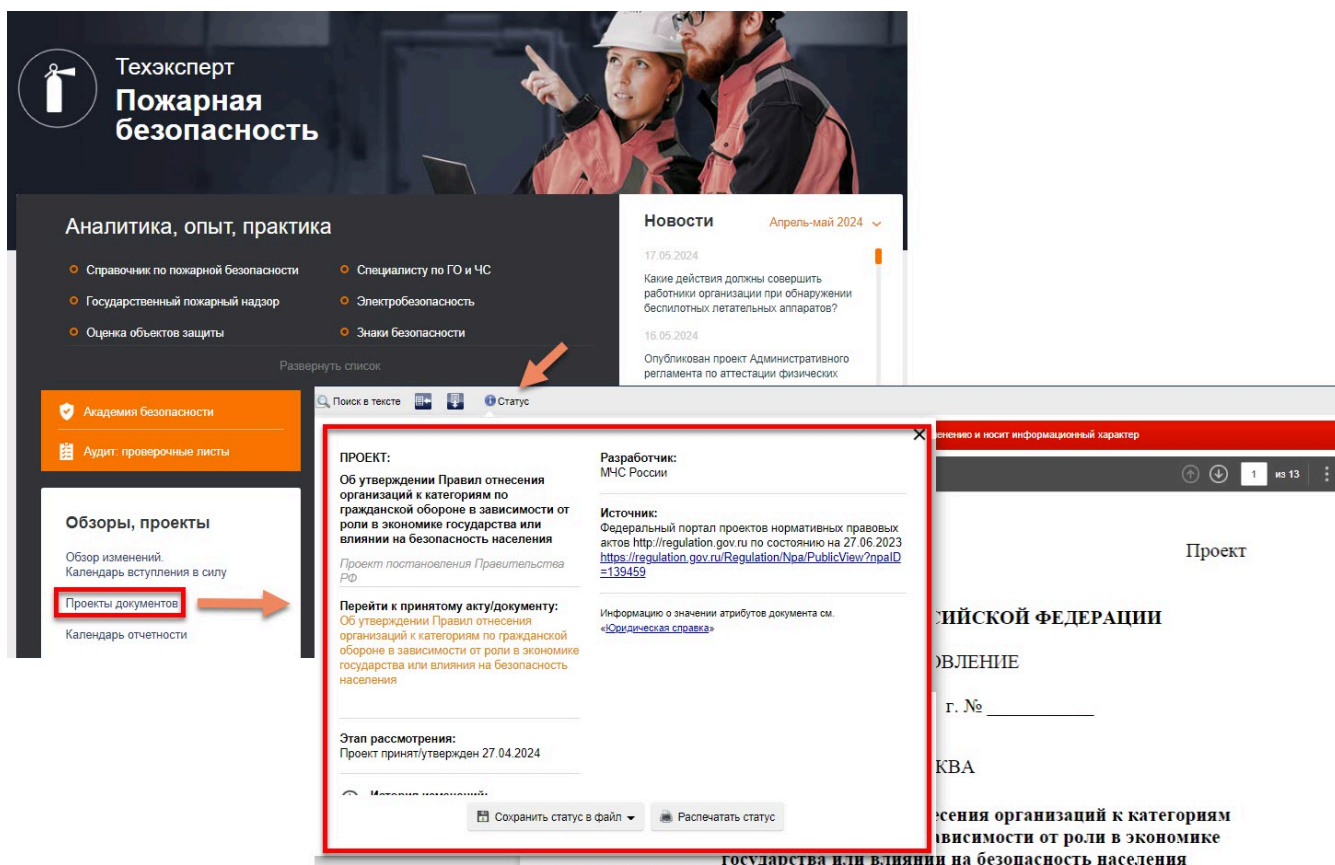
Техэксперт
Пожарная безопасность

Аналитика, опыт, практика

Справочник по пожарной безопасности
Специалисту по ГО и ЧС
Государственный пожарный надзор
Электробезопасность
Оценка объектов защиты
Знаки безопасности

Развернуть список

Новости Апрель-май 2024

17.05.2024
Какие действия должны совершить работники организации при обнаружении беспилотных летательных аппаратов?

16.05.2024
Опубликован проект Административного регламента по аттестации физических

Академия безопасности

Аудит: проверочные листы

Обзоры, проекты

Обзор изменений. Календарь вступления в силу

Проекты документов

Календарь отчетности

Поиск в тексте
Статус

ПРОЕКТ:
Об утверждении Правил отнесения организаций к категориям по гражданской обороне в зависимости от роли в экономике государства или влиянии на безопасность населения

Проект постановления Правительства РФ

Перейти к принятому акту/документу:
Об утверждении Правил отнесения организаций к категориям по гражданской обороне в зависимости от роли в экономике государства или влияния на безопасность населения

Этап рассмотрения:
Проект принят/утвержден 27.04.2024

История изменений:

Разработчик:
МЧС России

Источник:
Федеральный портал проектов нормативных правовых актов http://regulation.gov.ru по состоянию на 27.06.2023 https://regulation.gov.ru/Regulation/Npa/PublicView?npaID=139459

Информацию о значении атрибутов документа см. «Юридическая справка»

Сохранить статус в файл
Распечатать статус

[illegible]нению и носит информационный характер

1 из 13

Проект

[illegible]СИЙСКОЙ ФЕДЕРАЦИИ

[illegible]ВЛЕНИЕ

г. № __________

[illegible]КВА

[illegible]есения организаций к категориям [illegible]ависимости от роли в экономике государства или влиянии на безопасность населения